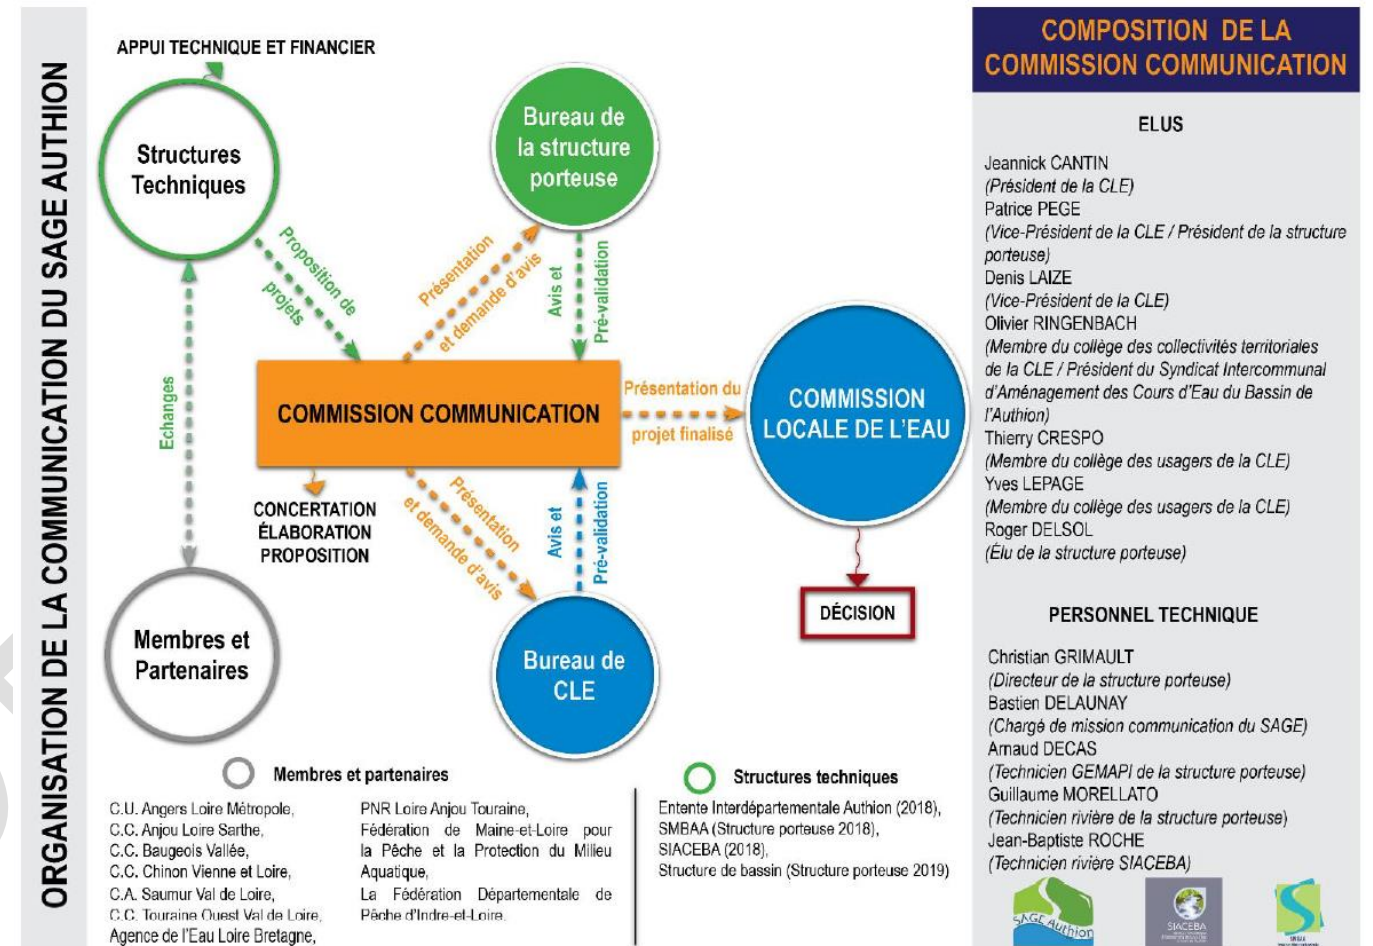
ORGANISATION DE LA COMMUNICATION DU SAGE AUTHION

APPUI TECHNIQUE ET FINANCIER

Structures Techniques

Bureau de la structure porteuse

Proposition de projets

Présentation et demande d'avis

Avis et Pré-validation

Echanges

COMMISSION COMMUNICATION

Présentation du projet finalisé

COMMISSION LOCALE DE L'EAU

CONCERTATION
ÉLABORATION
PROPOSITION

Présentation et demande d'avis

Avis et Pré-validation

DÉCISION

Membres et Partenaires

Bureau de CLE

Membres et partenaires

C.U. Angers Loire Métropole,
C.C. Anjou Loire Sarthe,
C.C. Baugeois Vallée,
C.C. Chinon Vienne et Loire,
C.A. Saumur Val de Loire,
C.C. Touraine Ouest Val de Loire,
Agence de l'Eau Loire Bretagne,

PNR Loire Anjou Touraine,
Fédération de Maine-et-Loire pour la Pêche et la Protection du Milieu Aquatique,
La Fédération Départementale de Pêche d'Indre-et-Loire,

Structures techniques

Entente Interdépartementale Authion (2018),
SMBAA (Structure porteuse 2018),
SIACEBA (2018),
Structure de bassin (Structure porteuse 2019)

COMPOSITION DE LA COMMISSION COMMUNICATION

ELUS

Jeannick CANTIN
(Président de la CLE)
Patrice PEGE
(Vice-Président de la CLE / Président de la structure porteuse)
Denis LAIZE
(Vice-Président de la CLE)
Olivier RINGENBACH
(Membre du collège des collectivités territoriales de la CLE / Président du Syndicat Intercommunal d'Aménagement des Cours d'Eau du Bassin de l'Authion)
Thierry CRESPO
(Membre du collège des usagers de la CLE)
Yves LEPAGE
(Membre du collège des usagers de la CLE)
Roger DELSOL
(Élu de la structure porteuse)

PERSONNEL TECHNIQUE

Christian GRIMAULT
(Directeur de la structure porteuse)
Bastien DELAUNAY
(Chargé de mission communication du SAGE)
Arnaud DECAS
(Technicien GEMAPI de la structure porteuse)
Guillaume MORELLATO
(Technicien rivière de la structure porteuse)
Jean-Baptiste ROCHE
(Technicien rivière SIACEBA)

SAGE Authion
SIACEBA